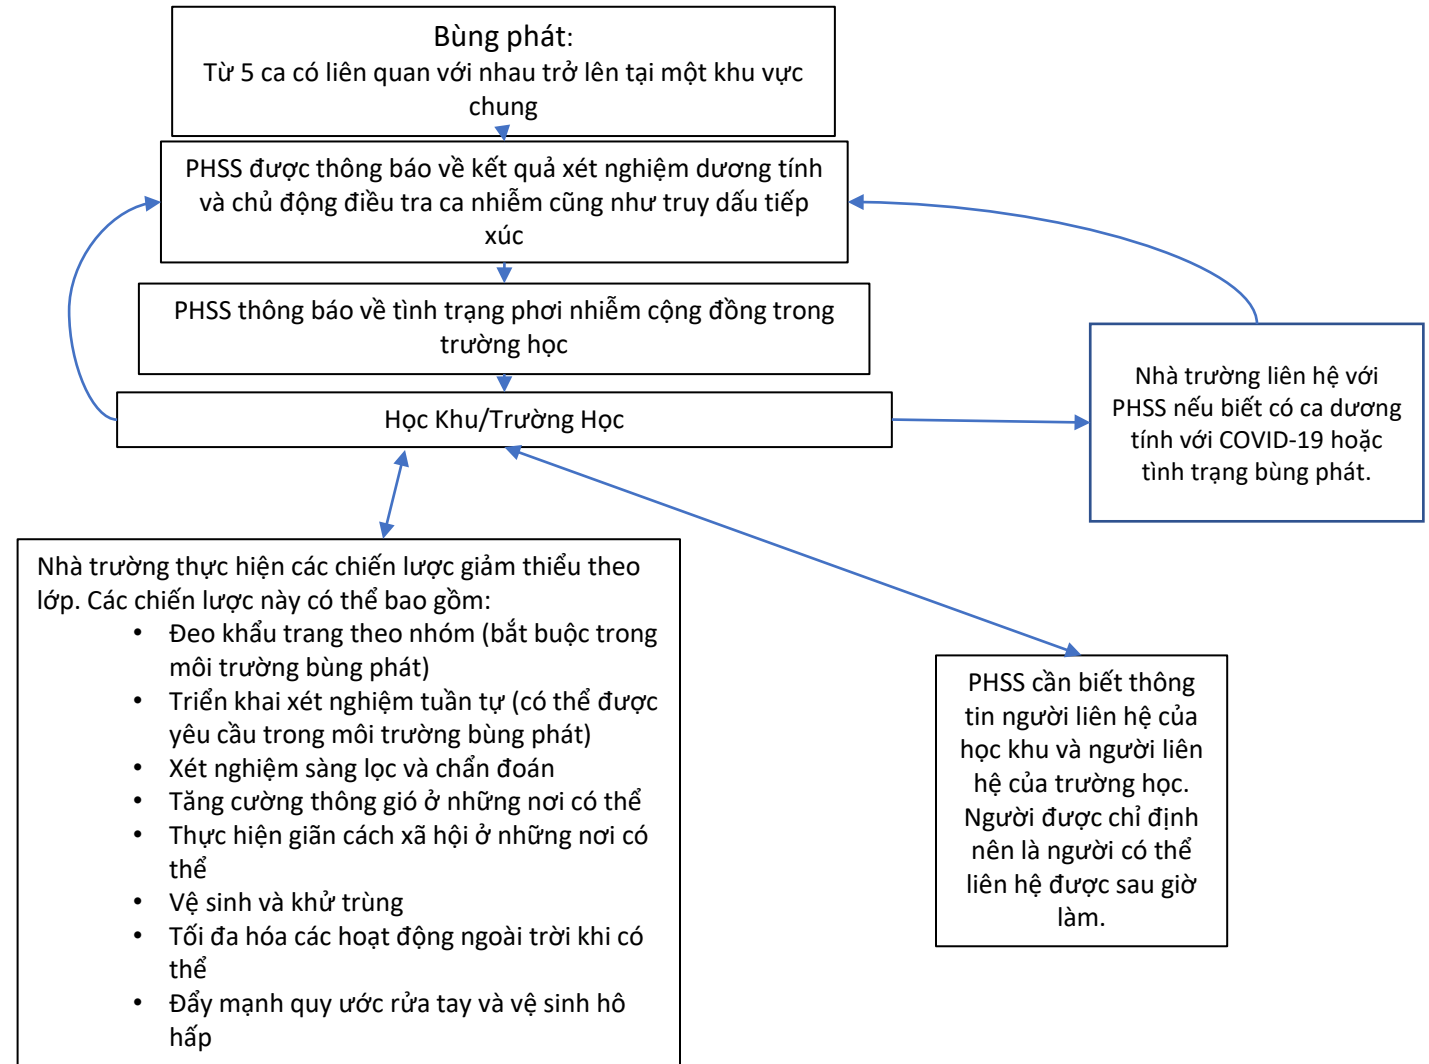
Bùng phát:
Từ 5 ca có liên quan với nhau trở lên tại một khu vực chung

PHSS được thông báo về kết quả xét nghiệm dương tính và chủ động điều tra ca nhiễm cũng như truy dấu tiếp xúc

PHSS thông báo về tình trạng phơi nhiễm cộng đồng trong trường học

Học Khu/Trường Học

Nhà trường liên hệ với PHSS nếu biết có ca dương tính với COVID-19 hoặc tình trạng bùng phát.

Nhà trường thực hiện các chiến lược giảm thiểu theo lớp. Các chiến lược này có thể bao gồm:
- Đeo khẩu trang theo nhóm (bắt buộc trong môi trường bùng phát)
- Triển khai xét nghiệm tuần tự (có thể được yêu cầu trong môi trường bùng phát)
- Xét nghiệm sàng lọc và chẩn đoán
- Tăng cường thông gió ở những nơi có thể
- Thực hiện giãn cách xã hội ở những nơi có thể
- Vệ sinh và khử trùng
- Tối đa hóa các hoạt động ngoài trời khi có thể
- Đẩy mạnh quy ước rửa tay và vệ sinh hô hấp

PHSS cần biết thông tin người liên hệ của học khu và người liên hệ của trường học. Người được chỉ định nên là người có thể liên hệ được sau giờ làm.